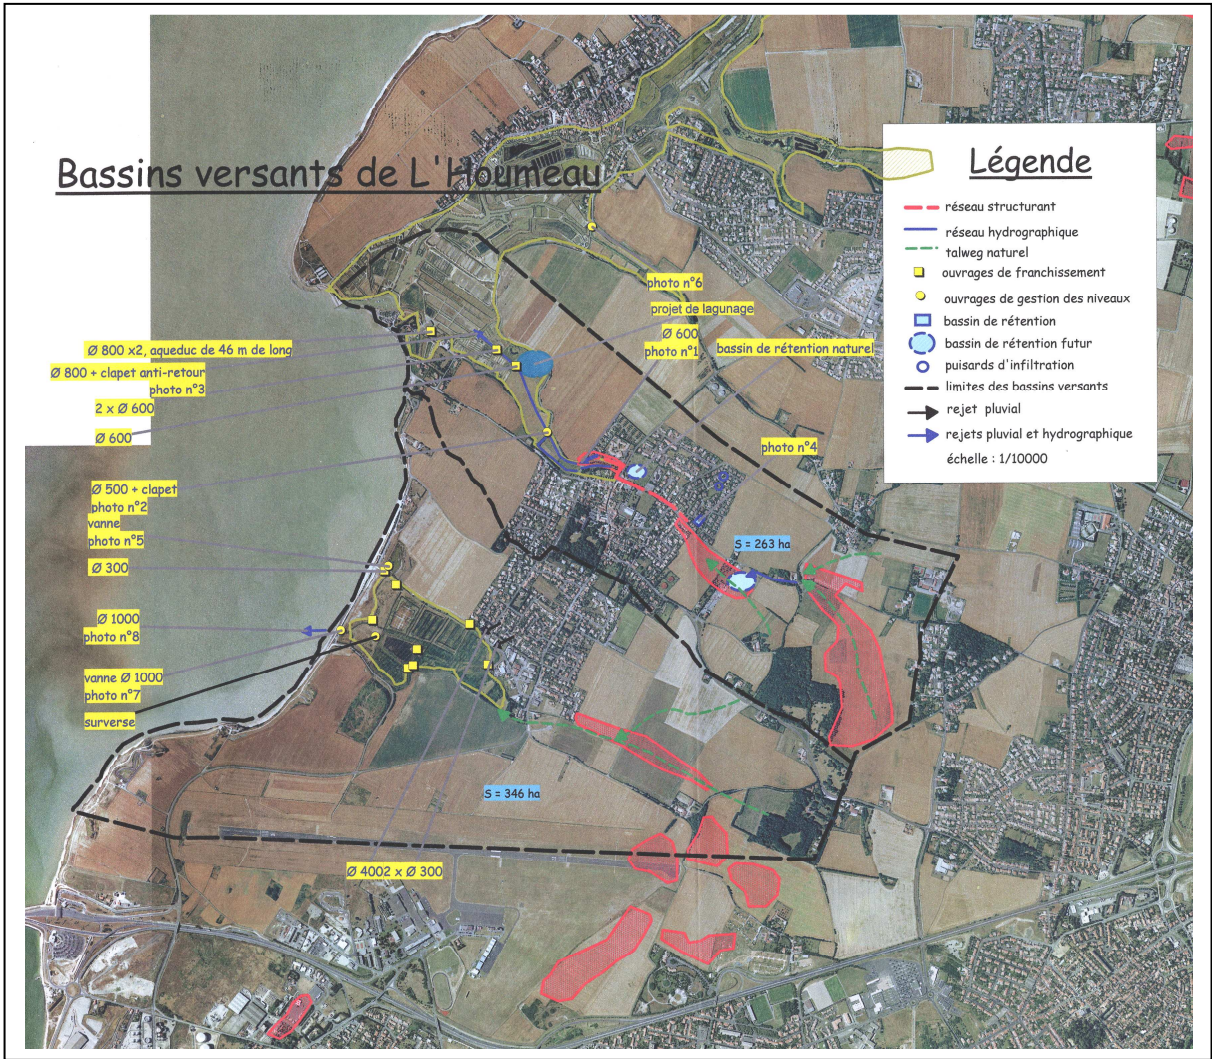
Bassins versants de L'Houmeau

Légende

réseau structurant
réseau hydrographique
talweg naturel
ouvrages de franchissement
ouvrages de gestion des niveaux
bassin de rétention
bassin de rétention futur
puisards d'infiltration
limites des bassins versants
rejet pluvial
rejets pluvial et hydrographique
échelle : 1/10000

photo n°6
projet de lagunage
Ø 600
photo n°1
bassin de rétention naturel
Ø 800 x2, aqueduc de 46 m de long
Ø 800 + clapet anti-retour
photo n°3
2 x Ø 600
Ø 600
photo n°4
Ø 500 + clapet
photo n°2
vanne
photo n°5
Ø 300
S = 263 ha
Ø 1000
photo n°8
vanne Ø 1000
photo n°7
surverse
S = 346 ha
Ø 4002 x Ø 300